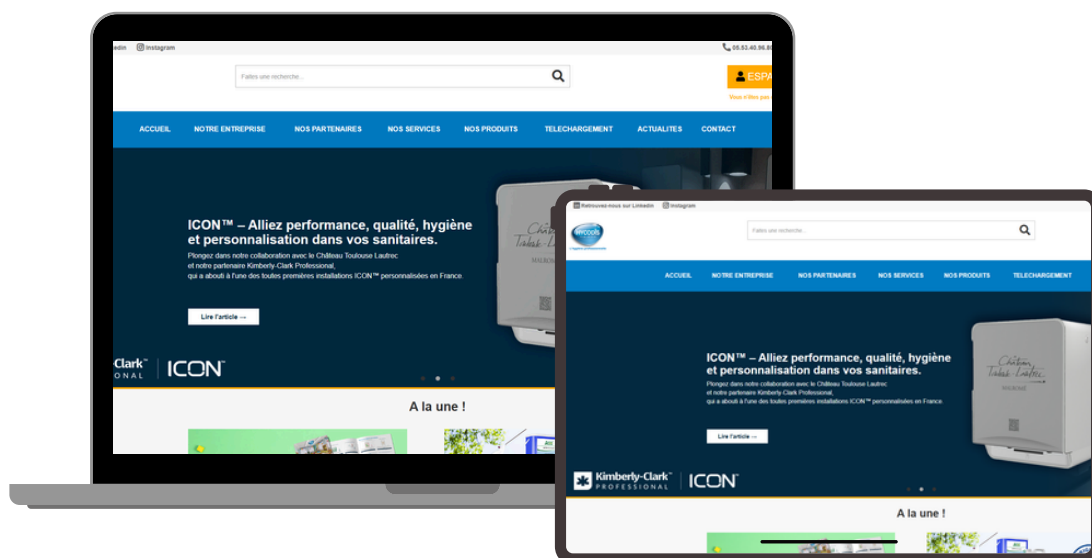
edin Instagram

05.53.40.96.8

Faites une recherche...

ESPA

Vous n'êtes pas

ACCUEIL NOTRE ENTREPRISE NOS PARTENAIRES NOS SERVICES NOS PRODUITS TELECHARGEMENT ACTUALITES CONTACT

ICON™ – Alliez performance, qualité, hygiène et personnalisation dans vos sanitaires.

Plongez dans notre collaboration avec le Château Toulouse Lautrec et notre partenaire Kimberly-Clark Professional, qui a abouti à l'une des toutes premières installations ICON™ personnalisées en France.

Lire l'article →

Clark™ ONAL | ICON™

A la une !

Retrouvez-nous sur Linkedin Instagram

HYCODIS

Faites une recherche...

ACCUEIL NOTRE ENTREPRISE NOS PARTENAIRES NOS SERVICES NOS PRODUITS TELECHARGEMENT

ICON™ – Alliez performance, qualité, hygiène et personnalisation dans vos sanitaires.

Plongez dans notre collaboration avec le Château Toulouse Lautrec et notre partenaire Kimberly-Clark Professional, qui a abouti à l'une des toutes premières installations ICON™ personnalisées en France.

Lire l'article →

Château Tabak-Lautrec

Kimberly-Clark™ PROFESSIONAL | ICON™

A la une !